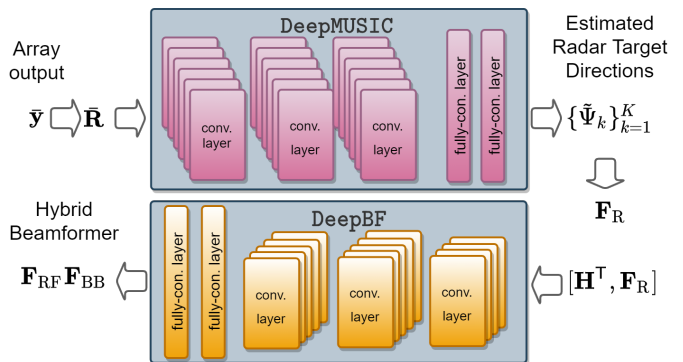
Array output

$\bar{\mathbf{y}}$ $\bar{\mathbf{R}}$

DeepMUSIC

conv. layer

conv. layer

conv. layer

fully-con. layer

fully-con. layer

Estimated Radar Target Directions

$\{\tilde{\boldsymbol{\Psi}}_k\}_{k=1}^{K}$

$\mathbf{F}_{\mathrm{R}}$

Hybrid Beamformer

$\mathbf{F}_{\mathrm{RF}}\mathbf{F}_{\mathrm{BB}}$

DeepBF

fully-con. layer

fully-con. layer

conv. layer

conv. layer

conv. layer

$[\mathbf{H}^{\mathsf{T}}, \mathbf{F}_{\mathrm{R}}]$